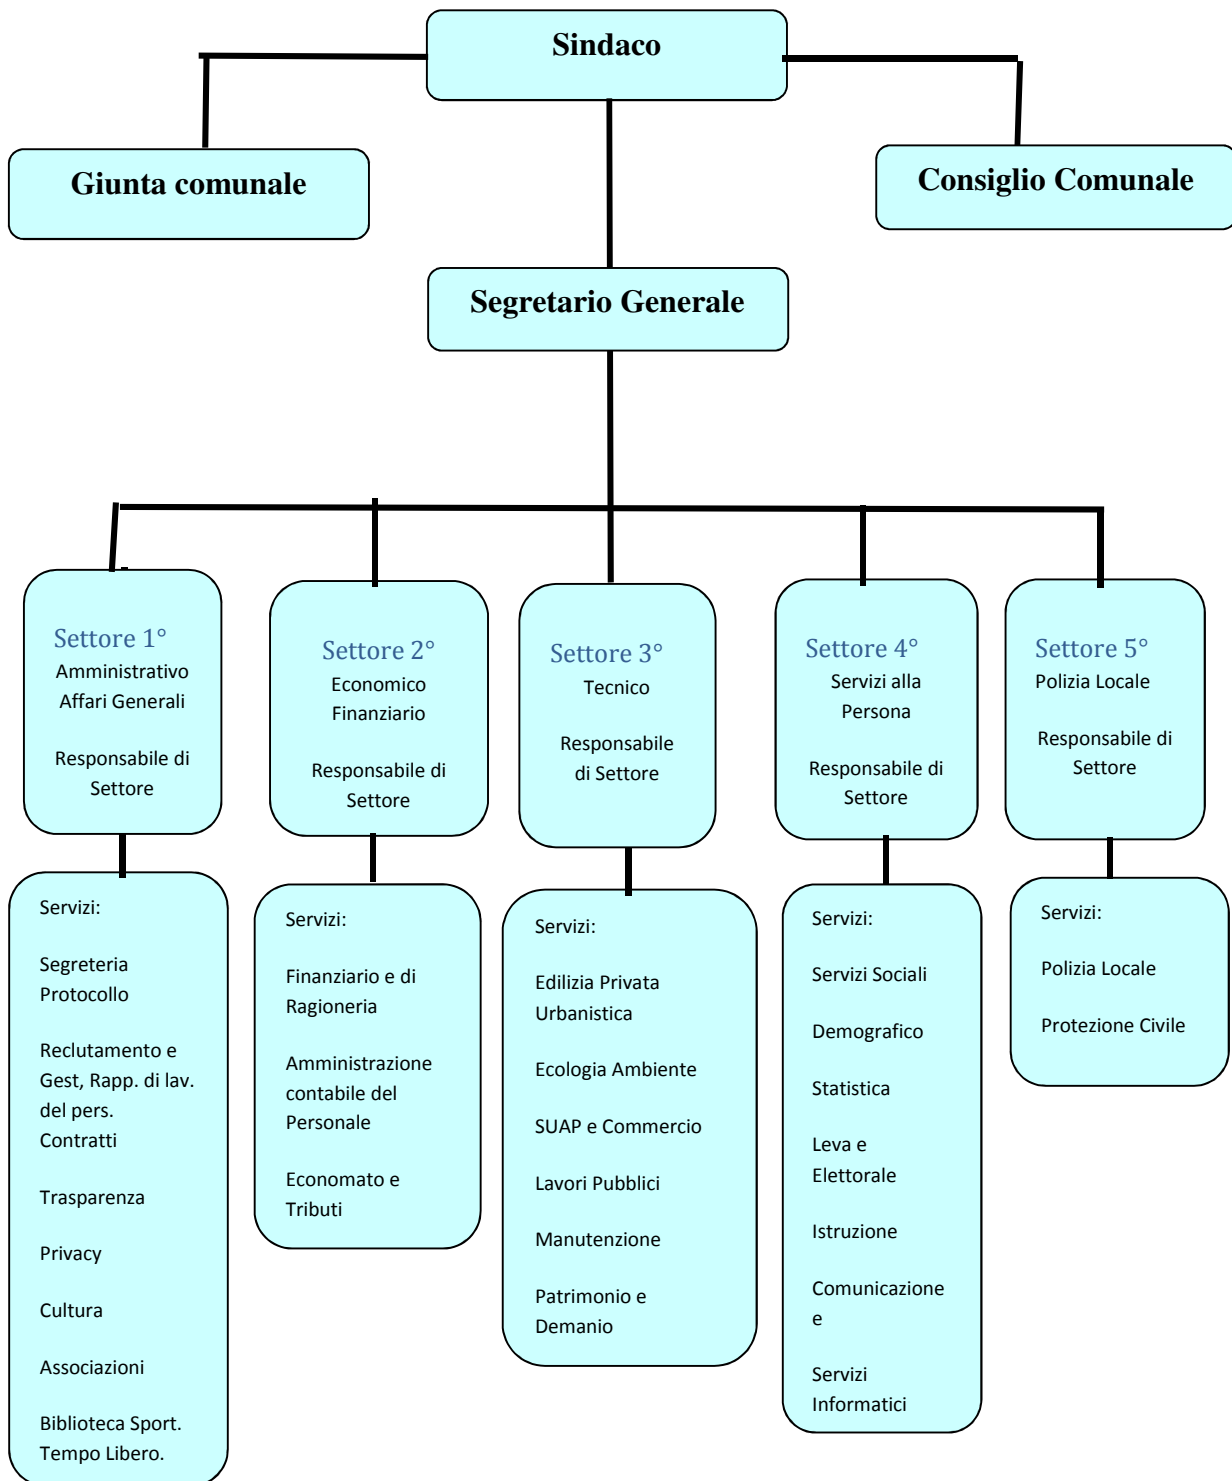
Sindaco

Giunta comunale

Consiglio Comunale

Segretario Generale

Settore 1°
Amministrativo
Affari Generali

Responsabile di Settore

Servizi:

Segreteria Protocollo

Reclutamento e Gest, Rapp. di lav. del pers. Contratti

Trasparenza

Privacy

Cultura

Associazioni

Biblioteca Sport. Tempo Libero.

Settore 2°
Economico
Finanziario

Responsabile di Settore

Servizi:

Finanziario e di Ragioneria

Amministrazione contabile del Personale

Economato e Tributi

Settore 3°
Tecnico

Responsabile di Settore

Servizi:

Edilizia Privata Urbanistica

Ecologia Ambiente

SUAP e Commercio

Lavori Pubblici

Manutenzione

Patrimonio e Demanio

Settore 4°
Servizi alla Persona

Responsabile di Settore

Servizi:

Servizi Sociali

Demografico

Statistica

Leva e Elettorale

Istruzione

Comunicazione e

Servizi Informatici

Settore 5°
Polizia Locale

Responsabile di Settore

Servizi:

Polizia Locale

Protezione Civile